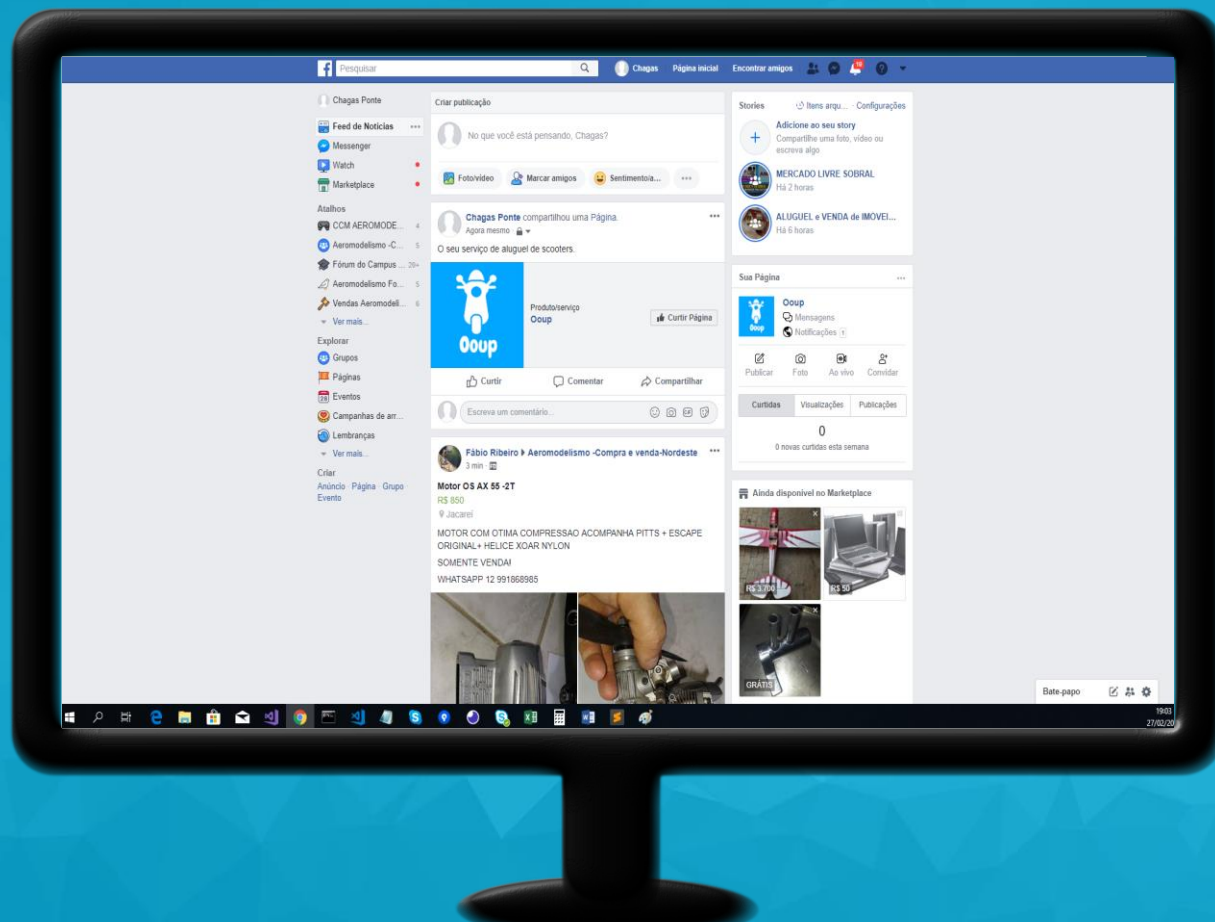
f Pesquisar

Chagas Página inicial Encontrar amigos 10

Chagas Ponte

Feed de Notícias ···
Messenger
Watch
Marketplace

Atalhos
CCM AEROMODE... 4
Aeromodelismo -C... 5
Fórum do Campus ... 20+
Aeromodelismo Fo... 5
Vendas Aeromodeli... 6
Ver mais...

Explorar
Grupos
Páginas
Eventos
Campanhas de arr...
Lembranças
Ver mais...

Criar
Anúncio · Página · Grupo · Evento

Criar publicação

No que você está pensando, Chagas?

Foto/vídeo Marcar amigos Sentimento/a... ···

Chagas Ponte compartilhou uma Página.
Agora mesmo ·

O seu serviço de aluguel de scooters.

Ooup

Produto/serviço
Ooup

Curtir Página

Curtir Comentar Compartilhar

Escreva um comentário...

Fábio Ribeiro ▸ Aeromodelismo -Compra e venda-Nordeste
3 min ·

Motor OS AX 55 -2T
R$ 850
Jacareí

MOTOR COM OTIMA COMPRESSAO ACOMPANHA PITTS + ESCAPE ORIGINAL+ HELICE XOAR NYLON

SOMENTE VENDA!

WHATSAPP 12 991868985

Stories Itens arqu... · Configurações

Adicione ao seu story
Compartilhe uma foto, vídeo ou escreva algo

MERCADO LIVRE SOBRAL
Há 2 horas

ALUGUEL e VENDA de IMOVEI...
Há 6 horas

Sua Página ···

Ooup
Mensagens
Notificações 1

Publicar Foto Ao vivo Convidar

Curtidas Visualizações Publicações

0
0 novas curtidas esta semana

Ainda disponível no Marketplace

R$ 3.700
R$ 50
GRÁTIS

Bate-papo

19:03
27/02/20